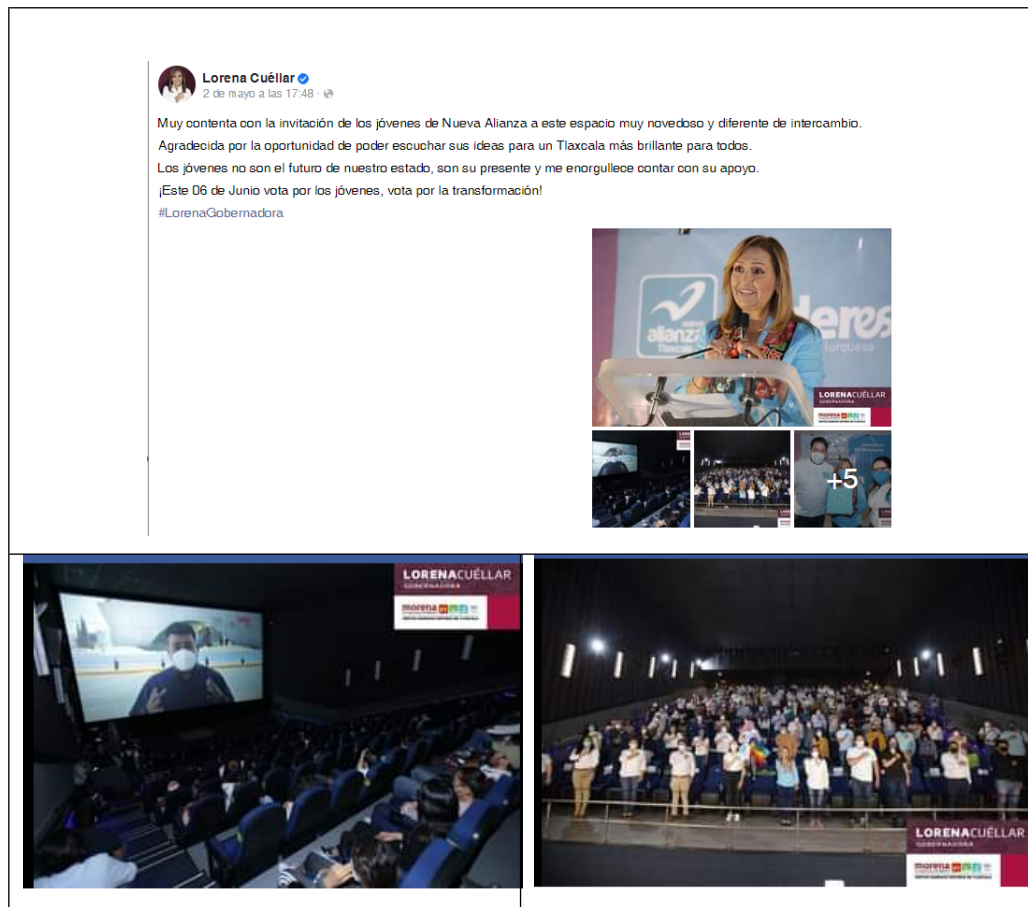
Lorena Cuéllar
2 de mayo a las 17:48 ·

Muy contenta con la invitación de los jóvenes de Nueva Alianza a este espacio muy novedoso y diferente de intercambio.
Agradecida por la oportunidad de poder escuchar sus ideas para un Tlaxcala más brillante para todos.
Los jóvenes no son el futuro de nuestro estado, son su presente y me enorgullece contar con su apoyo.
¡Este 06 de Junio vota por los jóvenes, vota por la transformación!
#LorenaGobernadora

alianza
Tlaxcala
deres
turquesa

LORENACUÉLLAR
GOBERNADORA
morena

+5

LORENACUÉLLAR
GOBERNADORA
morena

LORENACUÉLLAR
GOBERNADORA
morena